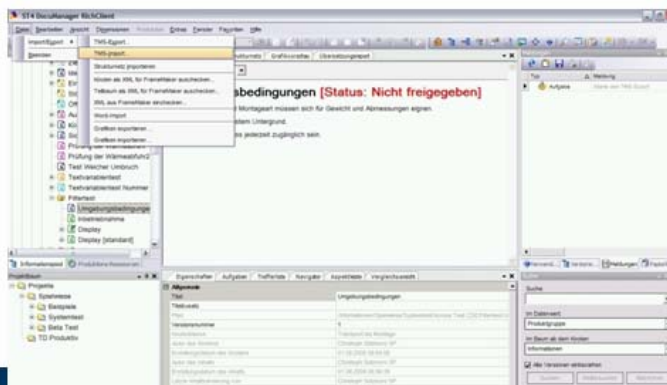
ST4 DocuManager RichClient

Datei Bearbeiten Ansicht Dienstplanen Protokolle Extras Fenster Favoriten Hilfe

Import/Export

TMS-Export...

TMS-Import...

Strukturiert importieren

Knoten als XML für FrameMaker auschecken...

Teilbaum als XML für FrameMaker auschecken...

XML aus FrameMaker einchecken...

Word-Import

Grafiken exportieren...

Grafiken importieren...

abedingungen [Status: Nicht freigegeben]

Montageort müssen sich für Gewicht und Abmessungen eignen.

stem Untergrund.

s jederzeit zugänglich sein.

Prüfung der Wärmeabfuhr

Test Wächter Umbruch

Textvariablentest

Textvariablentest Nummer

Filtertest

Umgebungsbedingungen

Inbetriebnahme

Display

Display [standard]

Informationspool

Projektbaum

Projekte

Spielwiese

Beispiele

Systemtest

Beta Test

TD Produktiv

Eigenschaften Aufgaben Trefferliste Navigator Aspektliste Vergleichsansicht

Allgemeine

Titel

Umgebungsbedingungen

Titelzusatz

Versionsnummer

Typ

Aufgabe

Suche

Im Datenraum

Produktgruppe

Im Baum ab dem Knoten

Informationen

Alle Versionen einbeziehen

Verwend... Versione... Meldungen